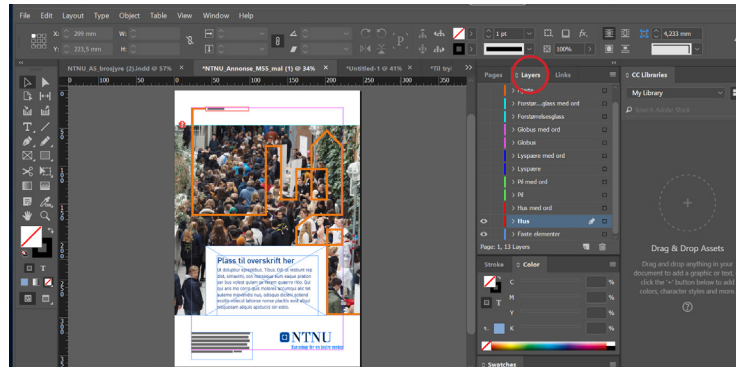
File Edit Layout Type Object Table View Window Help

X: 299 mm
Y: 223,5 mm
W:
H:

1 pt
100%
4,233 mm

NTNU_AS_brosjyre (1).indd @ 57%
*NTNU_Annonse_M55_mal (1) @ 34%
*Untitled-1 @ 41%
*Til try

Pages
Layers
Links

CC Libraries
My Library
Search Adobe Stock

Forstør...glass med ord
Forstørrelsesglass
Globus med ord
Globus
Lyspære med ord
Lyspære
Pil med ord
Pil
Hus med ord
Hus
Faste elementer

Page: 1, 13 Layers

Stroke
Color
C %
M %
Y %
K %

Swatches

Drag & Drop Assets
Drag and drop anything in your document to add a graphic or text, click the "+" button below to add colors, character styles and more

Plass til overskrift her

NTNU